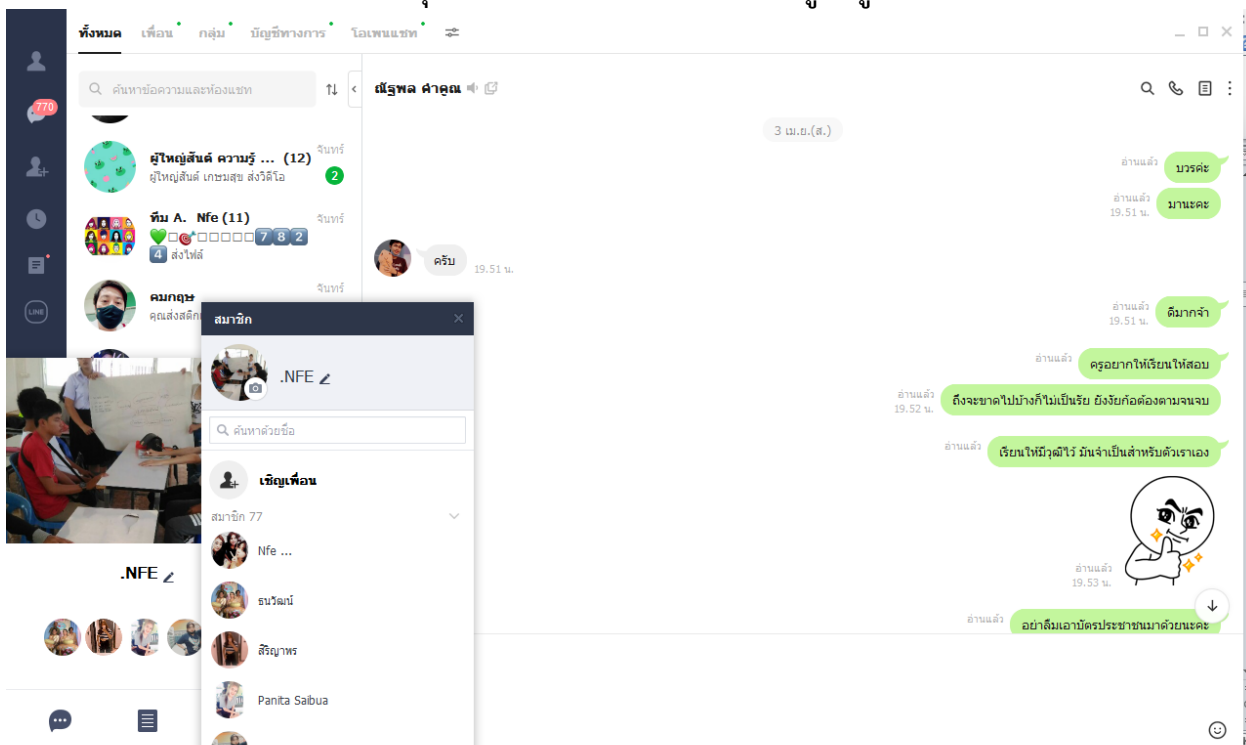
ทั้งหมด เพื่อน กลุ่ม บัญชีทางการ โอเพนแชท

770

ค้นหาข้อความและห้องแชท

ผู้ใหญ่สันต์ ความรู้ ... (12) จันทร์
ผู้ใหญ่สันต์ เกษมสุข ส่งวิดีโอ 2

ทีม A. Nfe (11) จันทร์
💚□□□□□□□ 7 8 2
4 ส่งไฟล์

คมกฤษ จันทร์
คุณส่งสติกเ

สมาชิก
.NFE
ค้นหาด้วยชื่อ
เชิญเพื่อน
สมาชิก 77
Nfe ...
ธนวัฒณ์
สิริญาพร
Panita Saibua

.NFE

ณัฐพล คำคูณ

3 เม.ย.(ส.)

อ่านแล้ว บวรค่ะ
อ่านแล้ว 19.51 น. มานะคะ
ครับ 19.51 น.
อ่านแล้ว 19.51 น. ดีมากจ้า
อ่านแล้ว ครูอยากให้เรียนให้สอบ
อ่านแล้ว 19.52 น. ถึงจะขาดไปบ้างก็ไม่เป็นรัย ยังงัยก้อต้องตามจนจบ
อ่านแล้ว เรียนให้มีวุฒิไว้ มันจำเป็นสำหรับตัวเราเอง
อ่านแล้ว 19.53 น.
อ่านแล้ว อย่าลืมเอาบัตรประชาชนมาด้วยนะคะ